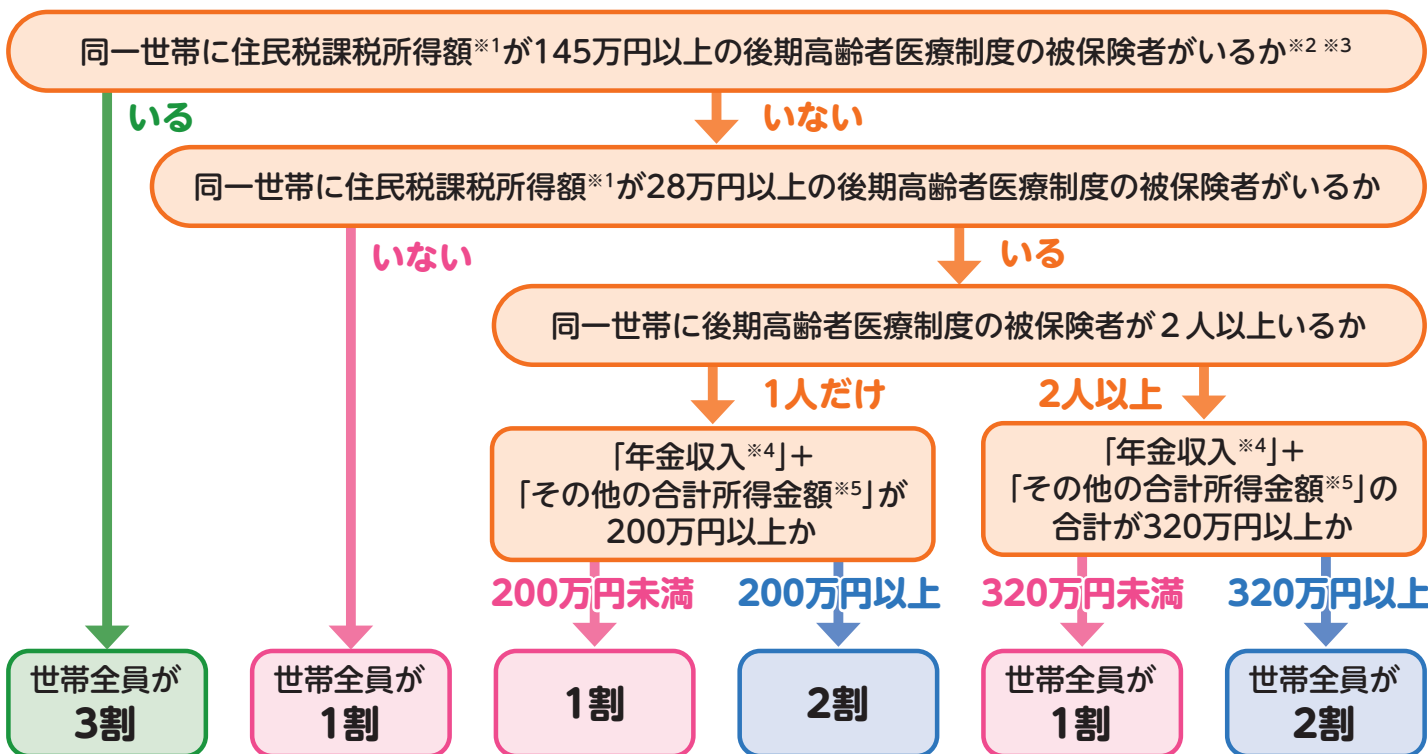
同一世帯に住民税課税所得額$^{※1}$が145万円以上の後期高齢者医療制度の被保険者がいるか$^{※2 ※3}$

いる

いない

同一世帯に住民税課税所得額$^{※1}$が28万円以上の後期高齢者医療制度の被保険者がいるか

いない

いる

同一世帯に後期高齢者医療制度の被保険者が２人以上いるか

1人だけ

2人以上

「年金収入$^{※4}$」＋「その他の合計所得金額$^{※5}$」が200万円以上か

「年金収入$^{※4}$」＋「その他の合計所得金額$^{※5}$」の合計が320万円以上か

200万円未満

200万円以上

320万円未満

320万円以上

世帯全員が 3割

世帯全員が 1割

1割

2割

世帯全員が 1割

世帯全員が 2割